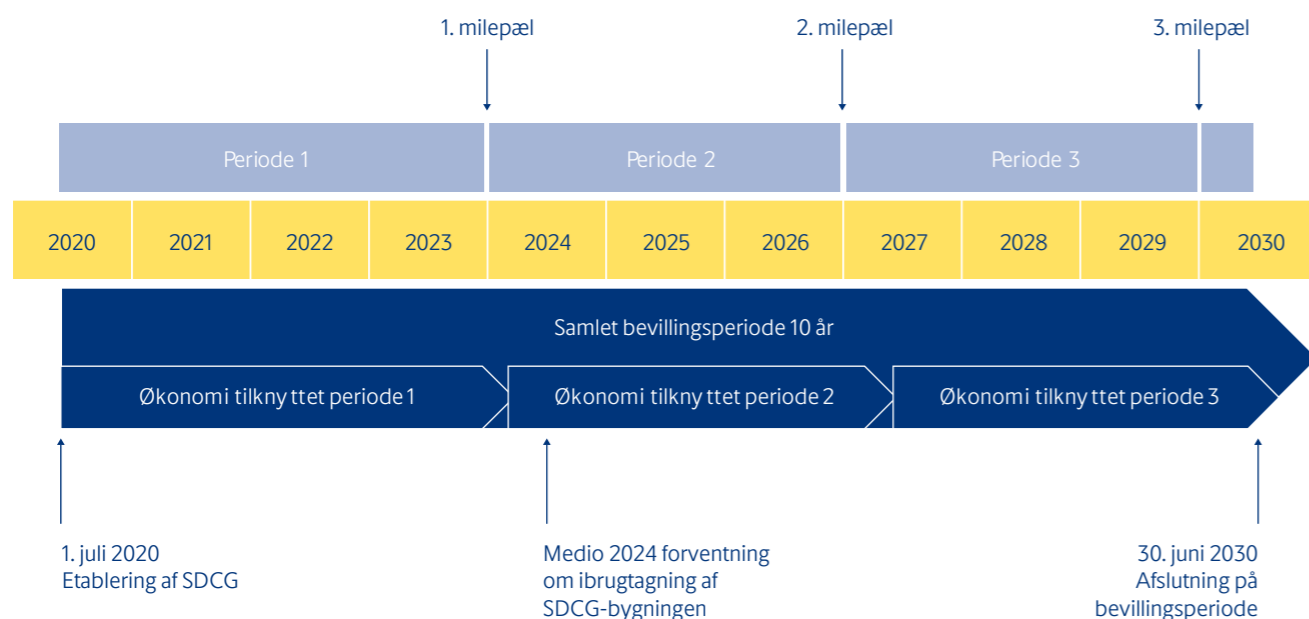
1. milepæl

2. milepæl

3. milepæl

Periode 1

Periode 2

Periode 3

| 2020 | 2021 | 2022 | 2023 | 2024 | 2025 | 2026 | 2027 | 2028 | 2029 | 2030 |
|---|---|---|---|---|---|---|---|---|---|---|

Samlet bevillingsperiode 10 år

Økonomi tilkny ttet periode 1

Økonomi tilkny ttet periode 2

Økonomi tilkny ttet periode 3

1. juli 2020
Etablering af SDCG

Medio 2024 forventning om ibrugtagning af SDCG-bygningen

30. juni 2030
Afslutning på bevillingsperiode